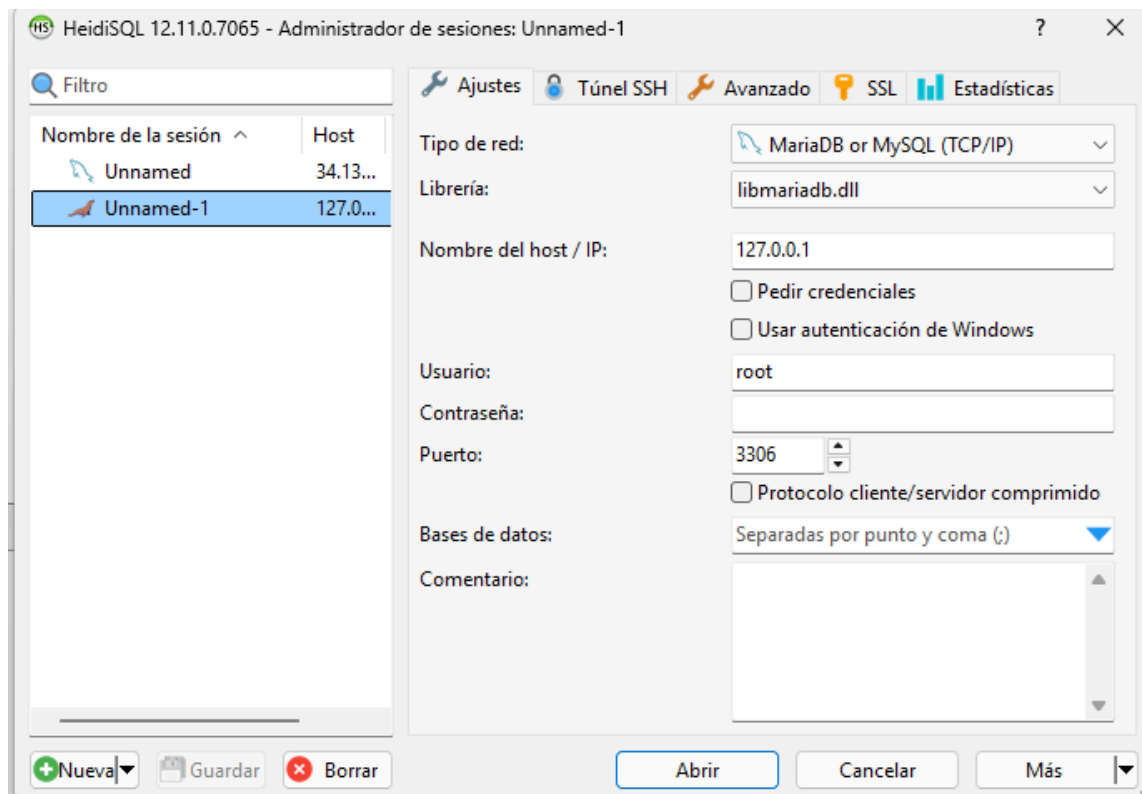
HS HeidiSQL 12.11.0.7065 - Administrador de sesiones: Unnamed-1 ? ×

Filtro

| Nombre de la sesión ^ | Host |
|---|---|
| Unnamed | 34.13... |
| Unnamed-1 | 127.0... |

Ajustes | Túnel SSH | Avanzado | SSL | Estadísticas

Tipo de red: MariaDB or MySQL (TCP/IP)
Librería: libmariadb.dll
Nombre del host / IP: 127.0.0.1
Pedir credenciales
Usar autenticación de Windows
Usuario: root
Contraseña:
Puerto: 3306
Protocolo cliente/servidor comprimido
Bases de datos: Separadas por punto y coma (;)
Comentario:

Nueva | Guardar | Borrar | Abrir | Cancelar | Más